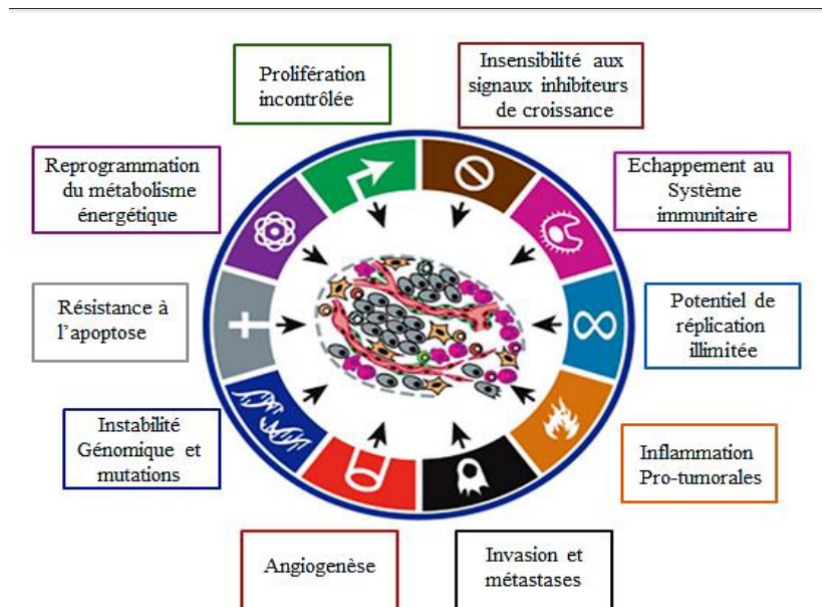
Prolifération incontrôlée

Insensibilité aux signaux inhibiteurs de croissance

Reprogrammation du métabolisme énergétique

Echappement au Système immunitaire

Résistance à l'apoptose

Potentiel de réplication illimitée

Instabilité Génomique et mutations

Inflammation Pro-tumorales

Angiogenèse

Invasion et métastases